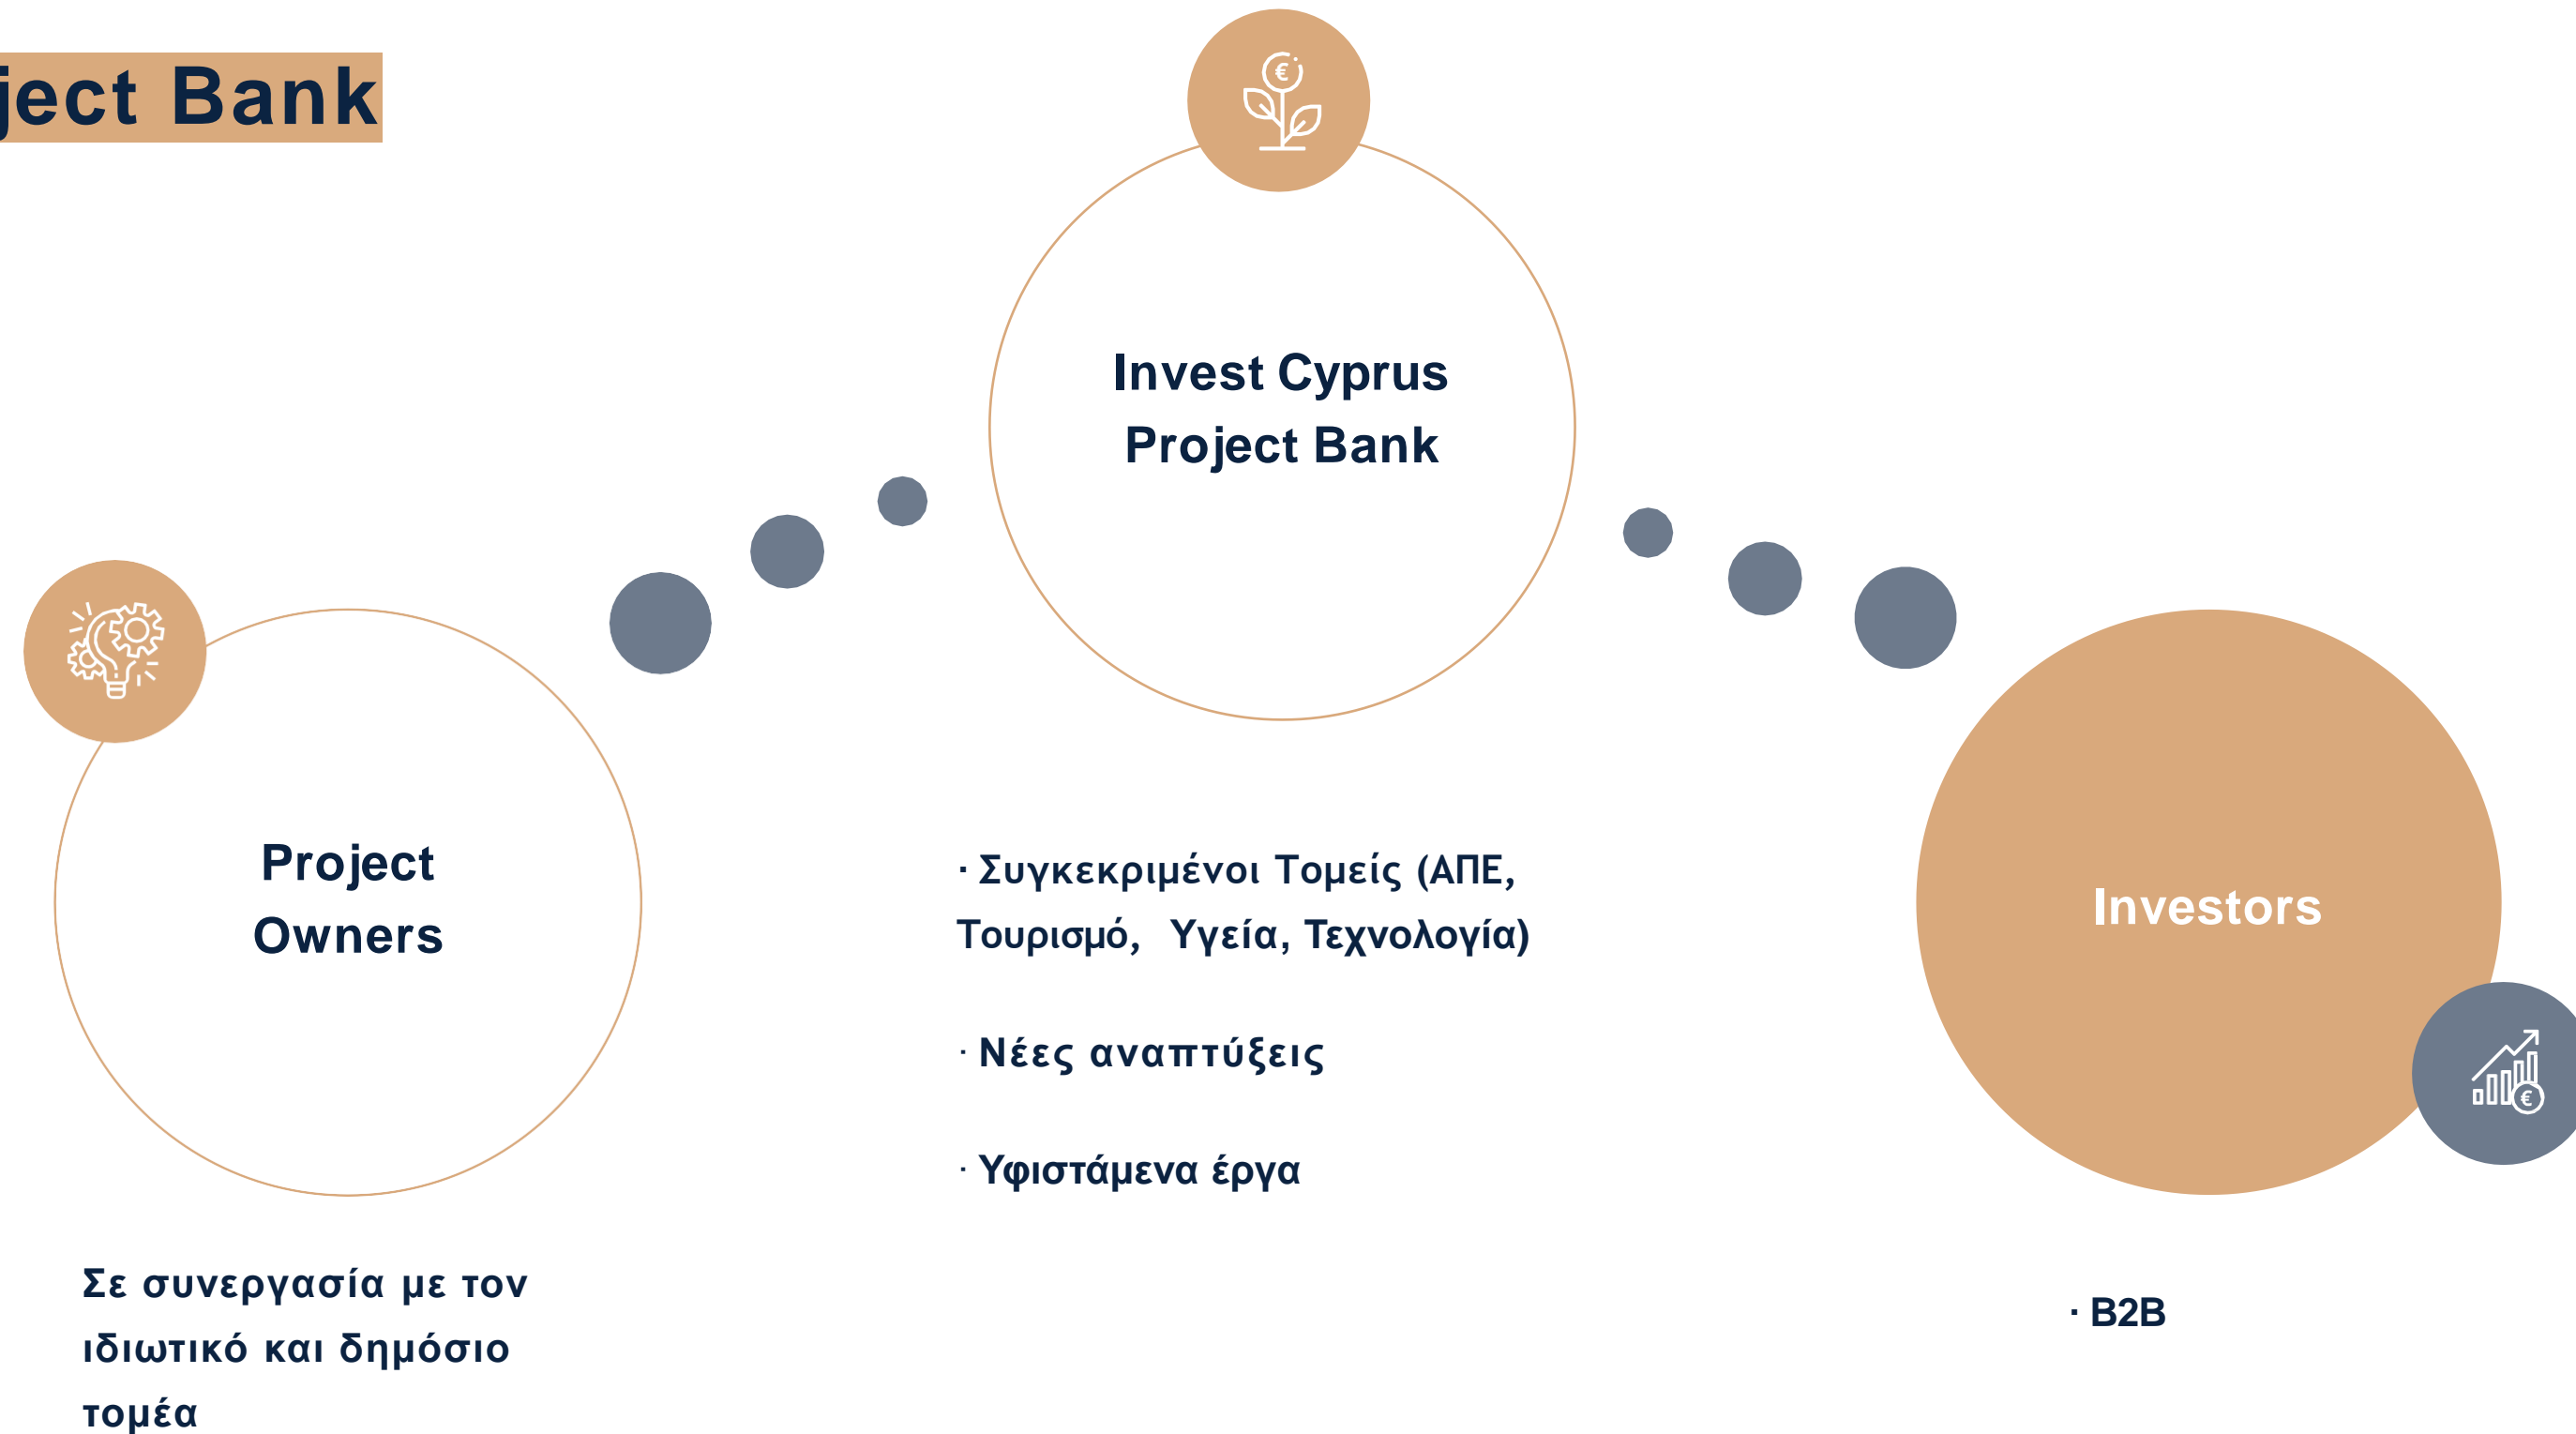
ject Bank

Invest Cyprus Project Bank

Project Owners

· Συγκεκριμένοι Τομείς (ΑΠΕ, Τουρισμό, Υγεία, Τεχνολογία)

· Νέες αναπτύξεις

· Υφιστάμενα έργα

Investors

Σε συνεργασία με τον ιδιωτικό και δημόσιο τομέα

· B2B